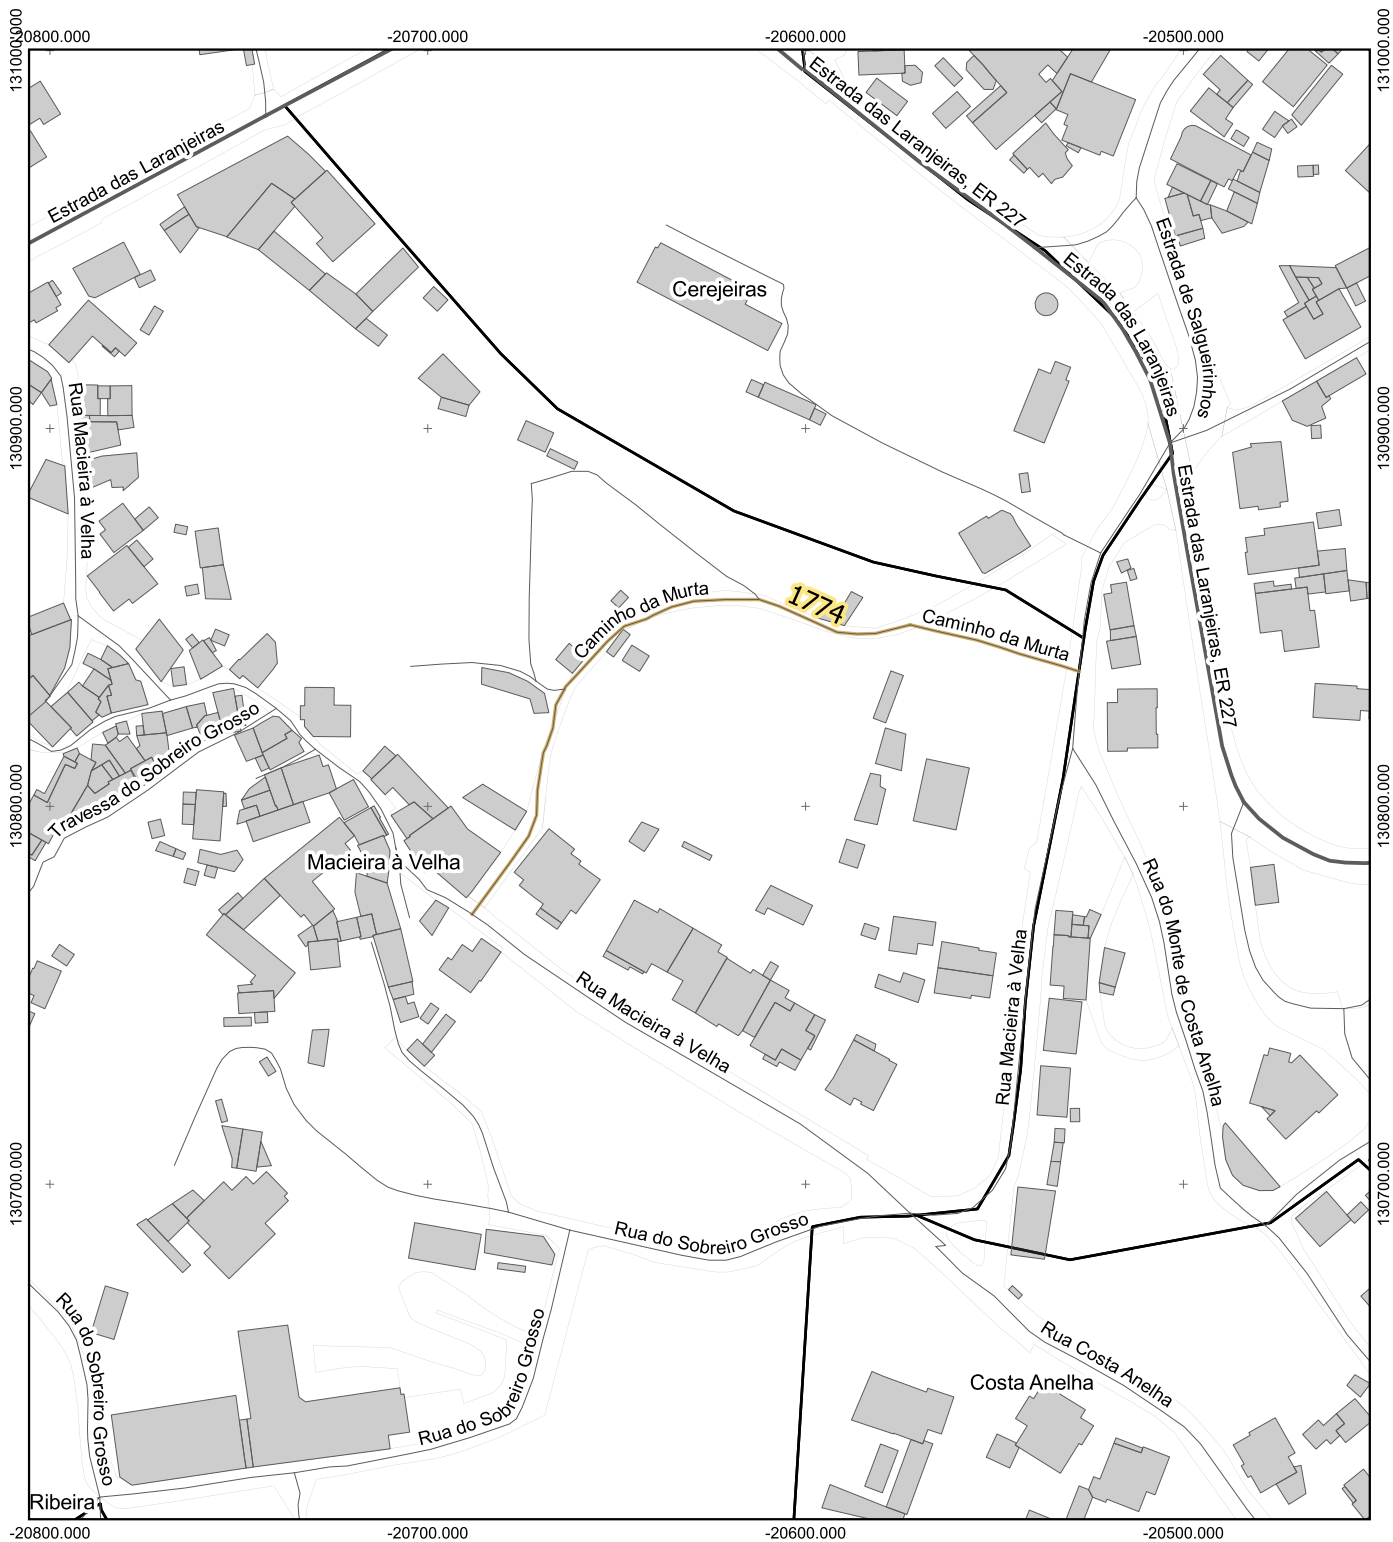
-20800.000
-20700.000
-20600.000
-20500.000
131000.000
131000.000
Estrada das Laranjeiras
Estrada das Laranjeiras, ER 227
Estrada das Laranjeiras
Estrada de Salgueirinhos
Cerejeiras
Rua Macieira à Velha
130900.000
130900.000
Estrada das Laranjeiras, ER 227
Caminho da Murta
1774
Caminho da Murta
Travessa do Sobreiro Grosso
130800.000
130800.000
Macieira à Velha
Rua do Monte de Costa Anelha
Rua Macieira à Velha
Rua Macieira à Velha
130700.000
130700.000
Rua do Sobreiro Grosso
Rua do Sobreiro Grosso
Rua do Sobreiro Grosso
Rua Costa Anelha
Costa Anelha
Rua do Sobreiro Grosso
Ribeira
-20800.000
-20700.000
-20600.000
-20500.000